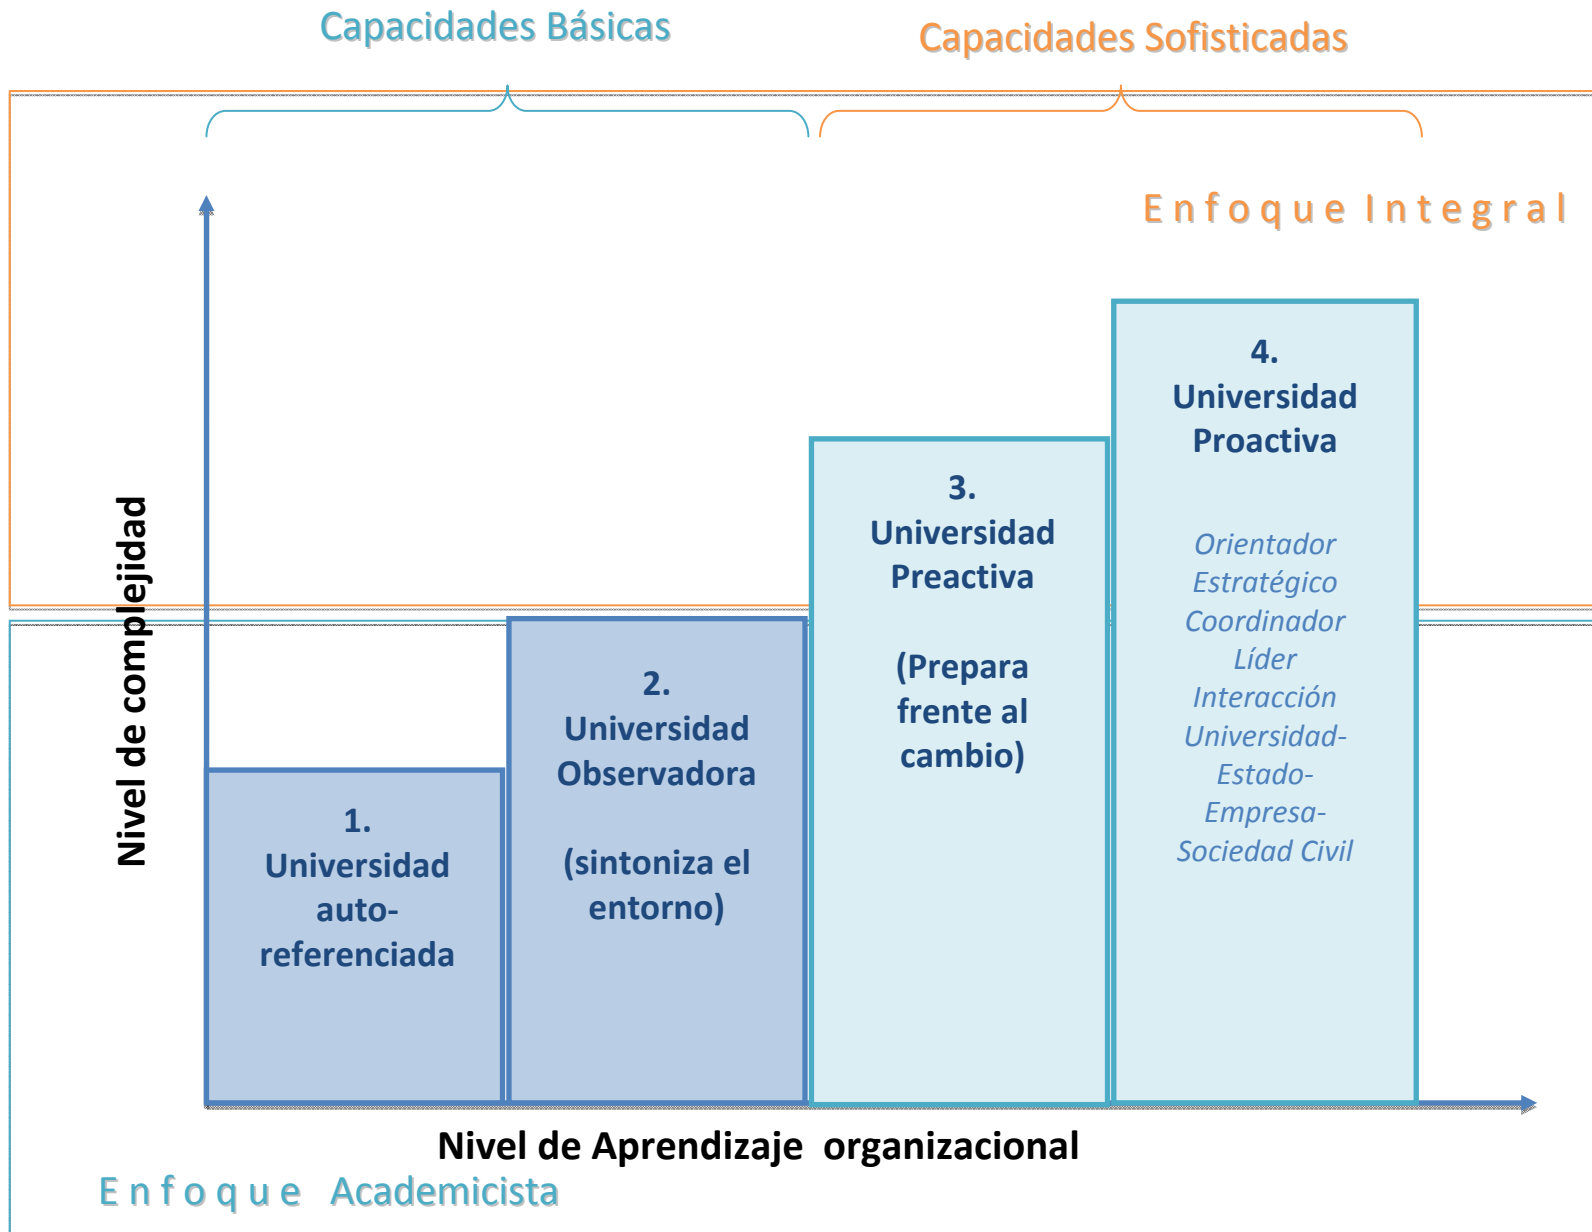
Capacidades Básicas

Capacidades Sofisticadas

Enfoque Integral

Nivel de complejidad

1.
Universidad auto-referenciada

2.
Universidad Observadora

(sintoniza el entorno)

3.
Universidad Preactiva

(Prepara frente al cambio)

4.
Universidad Proactiva

Orientador
Estratégico
Coordinador
Líder
Interacción
Universidad-
Estado-
Empresa-
Sociedad Civil

Nivel de Aprendizaje organizacional

Enfoque Academicista